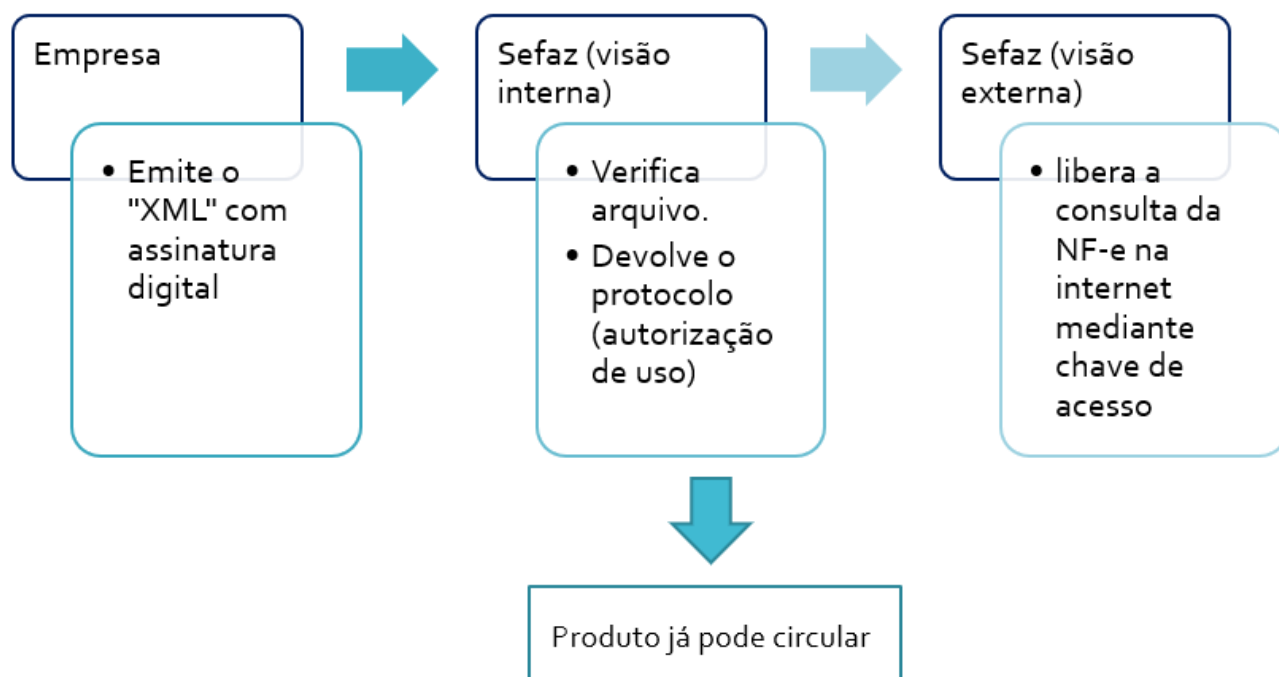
Empresa

• Emite o "XML" com assinatura digital

Sefaz (visão interna)

• Verifica arquivo.
• Devolve o protocolo (autorização de uso)

Sefaz (visão externa)

• libera a consulta da NF-e na internet mediante chave de acesso

Produto já pode circular